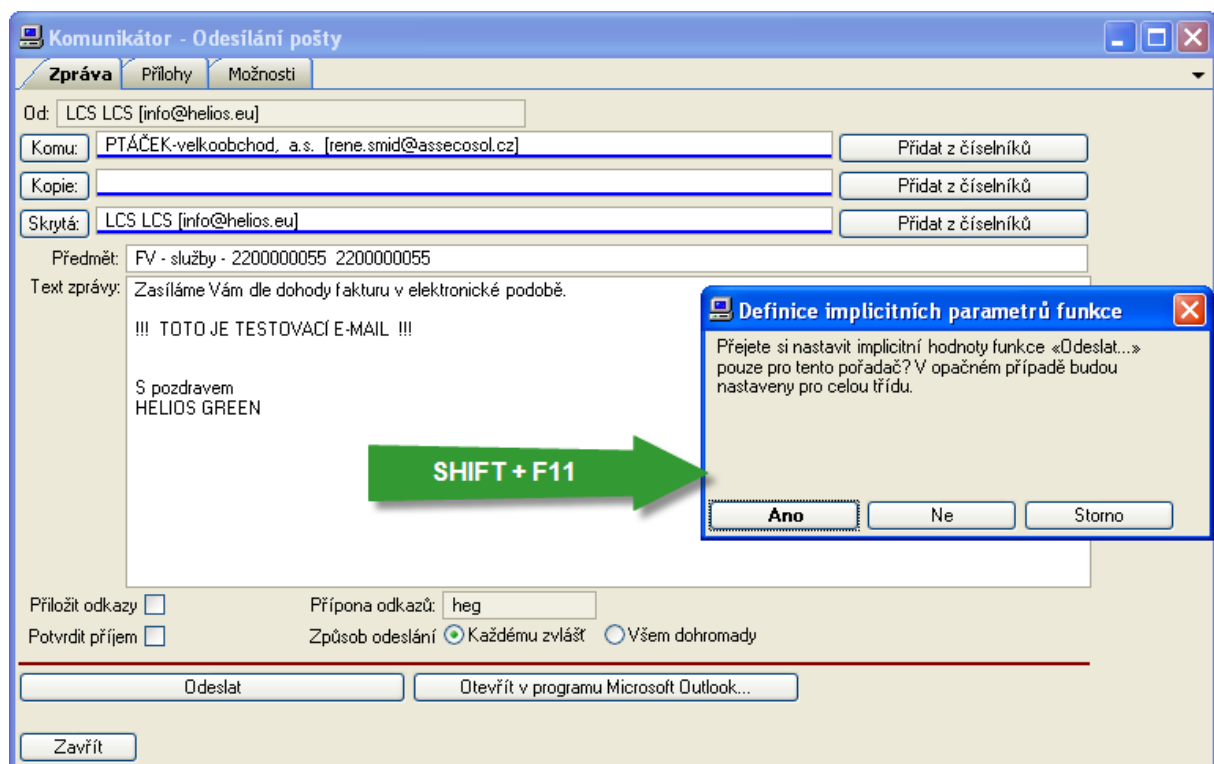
Komunikátor - Odesílání pošty

Zpráva | Přílohy | Možnosti

Od: LCS LCS [info@helios.eu]

Komu: PTÁČEK-velkoobchod, a.s. [rene.smid@assecosol.cz] Přidat z číselníků

Kopie: Přidat z číselníků

Skrytá: LCS LCS [info@helios.eu] Přidat z číselníků

Předmět: FV - služby - 2200000055 2200000055

Text zprávy: Zasíláme Vám dle dohody fakturu v elektronické podobě.

!!! TOTO JE TESTOVACÍ E-MAIL !!!

S pozdravem
HELIOS GREEN

Definice implicitních parametrů funkce

Přejete si nastavit implicitní hodnoty funkce «Odeslat...» pouze pro tento pořadač? V opačném případě budou nastaveny pro celou třídu.

Ano | Ne | Storno

SHIFT + F11

Přiložit odkazy

Přípona odkazů: heg

Potvrdit příjem

Způsob odeslání Každému zvlášť Všem dohromady

Odeslat | Otevřít v programu Microsoft Outlook...

Zavřít